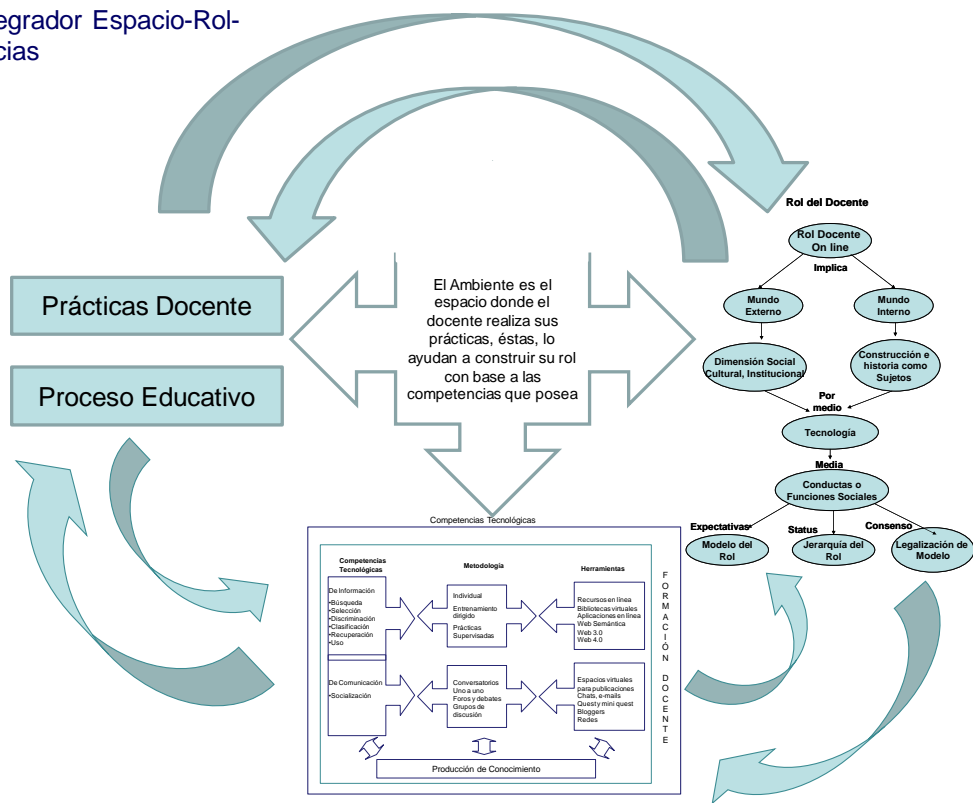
egrador Espacio-Rol-
cias

Prácticas Docente

Proceso Educativo

El Ambiente es el espacio donde el docente realiza sus prácticas, éstas, lo ayudan a construir su rol con base a las competencias que posea

Rol del Docente

Rol Docente On line

Implica

Mundo Externo

Mundo Interno

Dimensión Social Cultural, Institucional

Construcción e historia como Sujetos

Por medio

Tecnología

Media

Conductas o Funciones Sociales

Expectativas

Status

Consenso

Modelo del Rol

Jerarquía del Rol

Legalización de Modelo

Competencias Tecnológicas

Competencias Tecnológicas

Metodología

Herramientas

De Información
-Búsqueda
-Selección
-Discriminación
-Clasificación
-Recuperación
-Uso

Individual
Entrenamiento dirigido
Prácticas Supervisadas

Recursos en línea
Bibliotecas virtuales
Aplicaciones en línea
Web Semántica
Web 3.0
Web 4.0

De Comunicación
-Socialización

Conversatorios
Uno a uno
Foros y debates
Grupos de discusión

Espacios virtuales para publicaciones
Chats, e-mails
Quest y mini quest
Bloggers
Redes

F O R M A C I Ó N D O C E N T E

Producción de Conocimiento